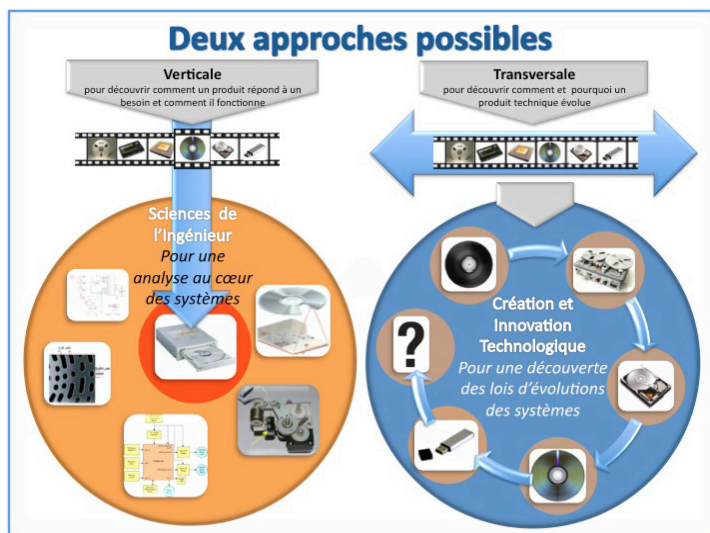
Deux approches possibles

Verticale
pour découvrir comment un produit répond à un besoin et comment il fonctionne

Transversale
pour découvrir comment et pourquoi un produit technique évolue

Sciences de l'Ingénieur
Pour une analyse au cœur des systèmes

Création et Innovation Technologique
Pour une découverte des lois d'évolutions des systèmes

?